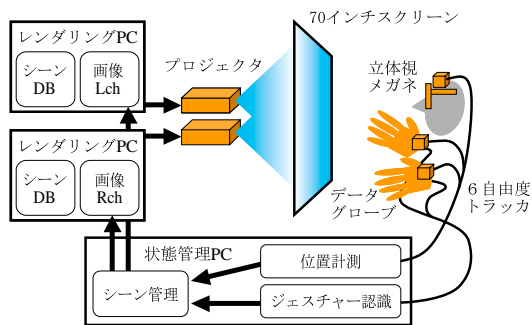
レンダリングPC

シーン DB

画像 Lch

レンダリングPC

シーン DB

画像 Rch

プロジェクタ

70インチスクリーン

立体視 メガネ

データ グローブ

6自由度 トラッカ

状態管理PC

シーン管理

位置計測

ジェスチャー認識